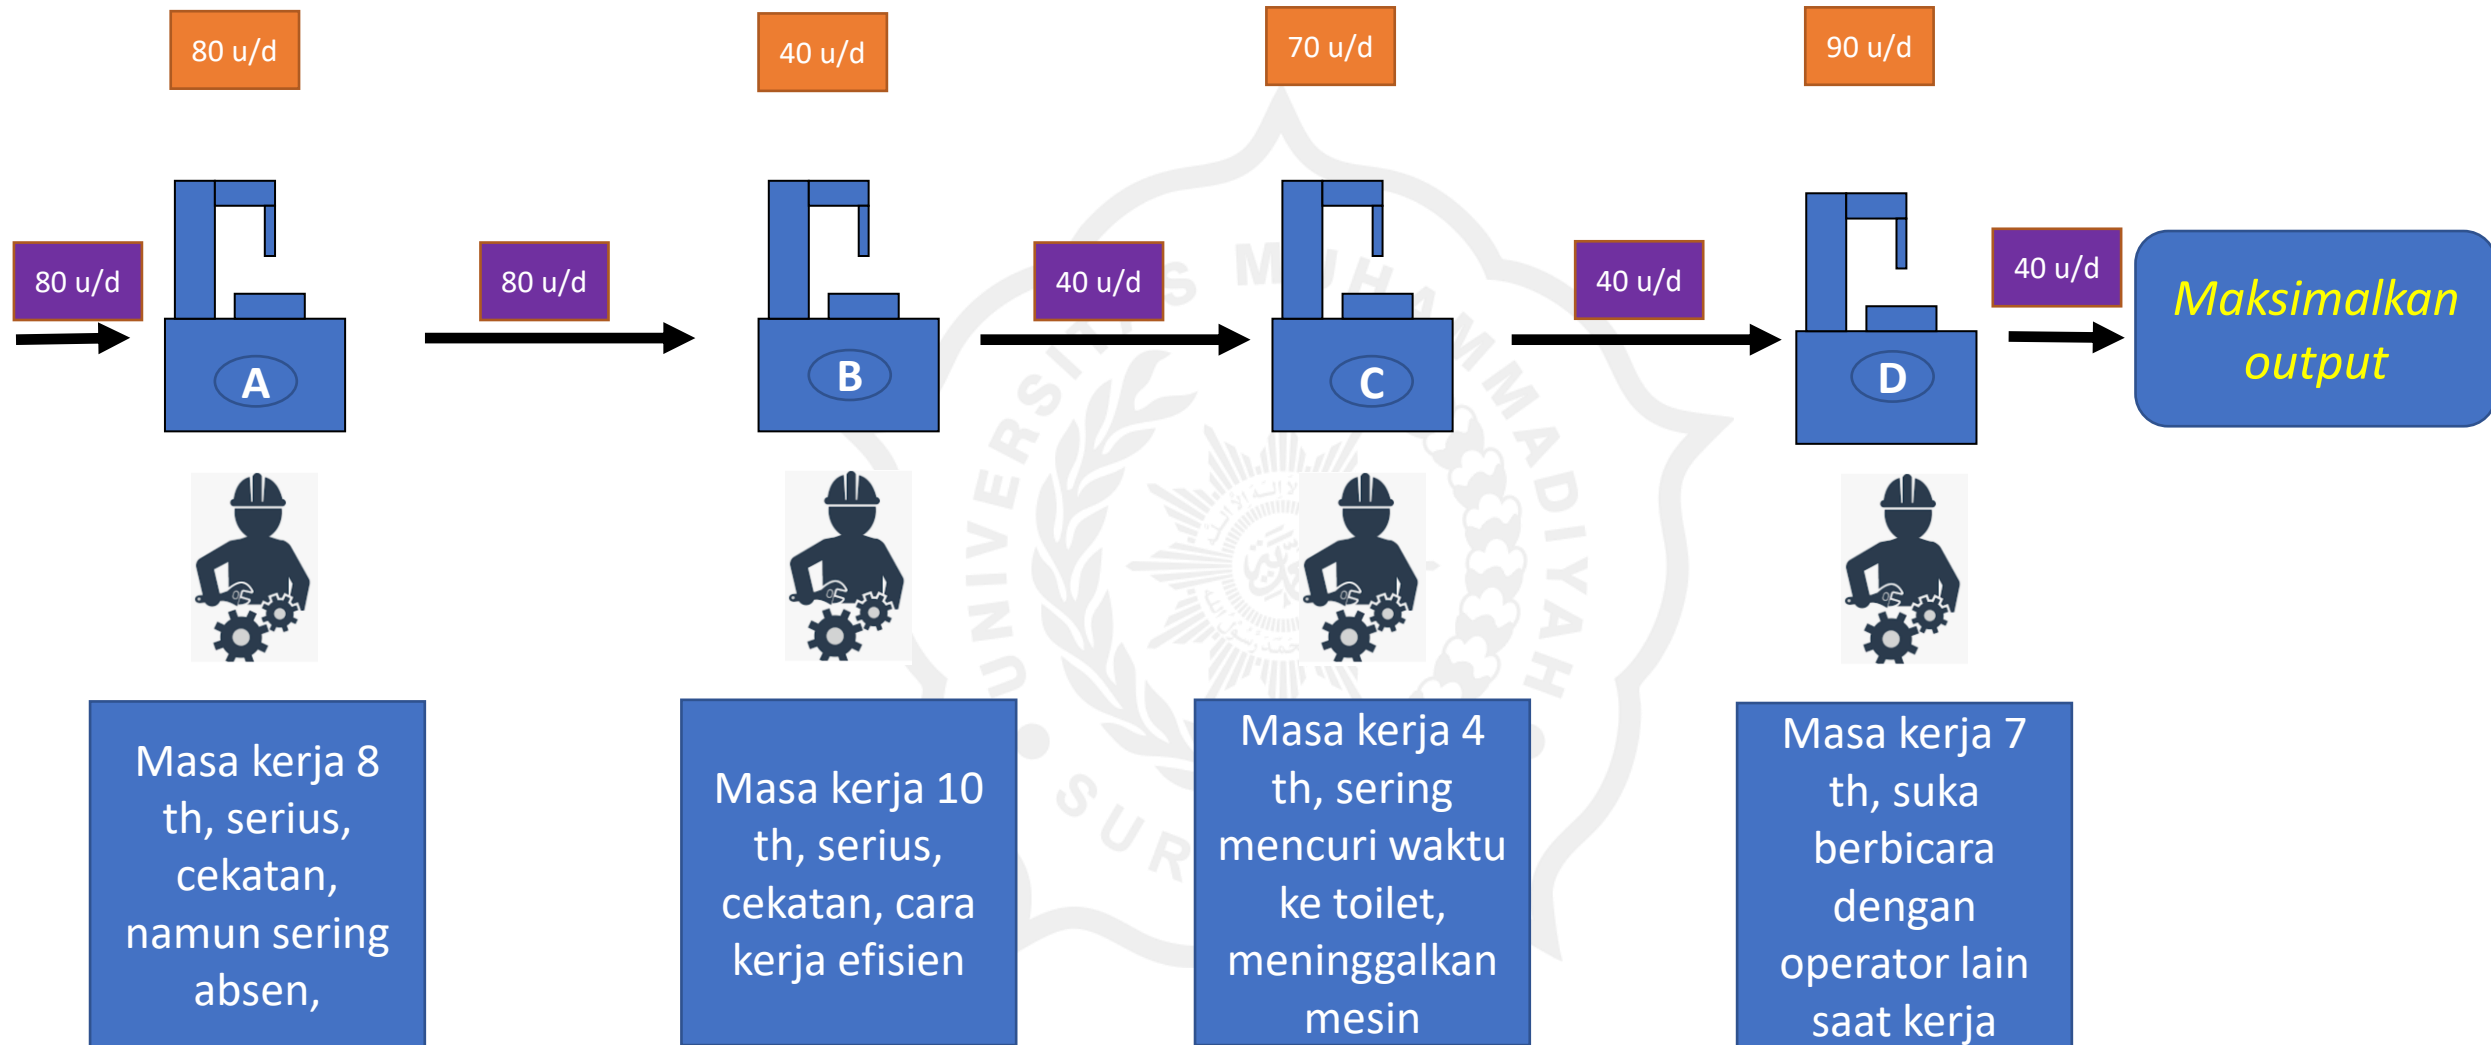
80 u/d

40 u/d

70 u/d

90 u/d

80 u/d

A

80 u/d

B

40 u/d

C

40 u/d

D

40 u/d

Maksimalkan output

Masa kerja 8 th, serius, cekatan, namun sering absen,

Masa kerja 10 th, serius, cekatan, cara kerja efisien

Masa kerja 4 th, sering mencuri waktu ke toilet, meninggalkan mesin

Masa kerja 7 th, suka berbicara dengan operator lain saat kerja